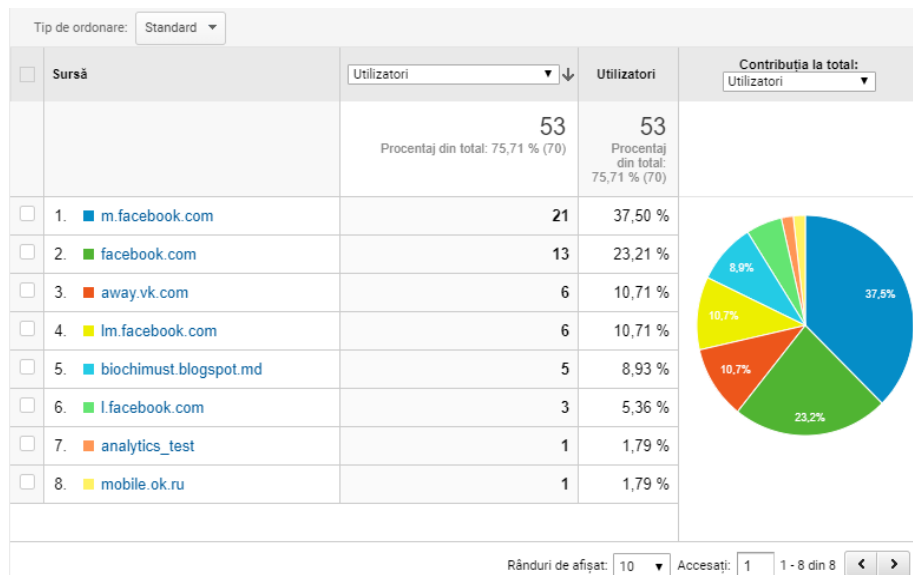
Tip de ordonare: Standard

| | Sursă | Utilizatori | Utilizatori | Contribuția la total: Utilizatori |
|---|---|---|---|---|
| | | 53 Procentaj din total: 75,71 % (70) | 53 Procentaj din total: 75,71 % (70) | |
| | 1. m.facebook.com | 21 | 37,50 % | |
| | 2. facebook.com | 13 | 23,21 % | |
| | 3. away.vk.com | 6 | 10,71 % | |
| | 4. lm.facebook.com | 6 | 10,71 % | |
| | 5. biochimust.blogspot.md | 5 | 8,93 % | |
| | 6. l.facebook.com | 3 | 5,36 % | |
| | 7. analytics_test | 1 | 1,79 % | |
| | 8. mobile.ok.ru | 1 | 1,79 % | |

37,5%
23,2%
10,7%
10,7%
8,9%

Rânduri de afișat: 10 Accesați: 1 1 - 8 din 8